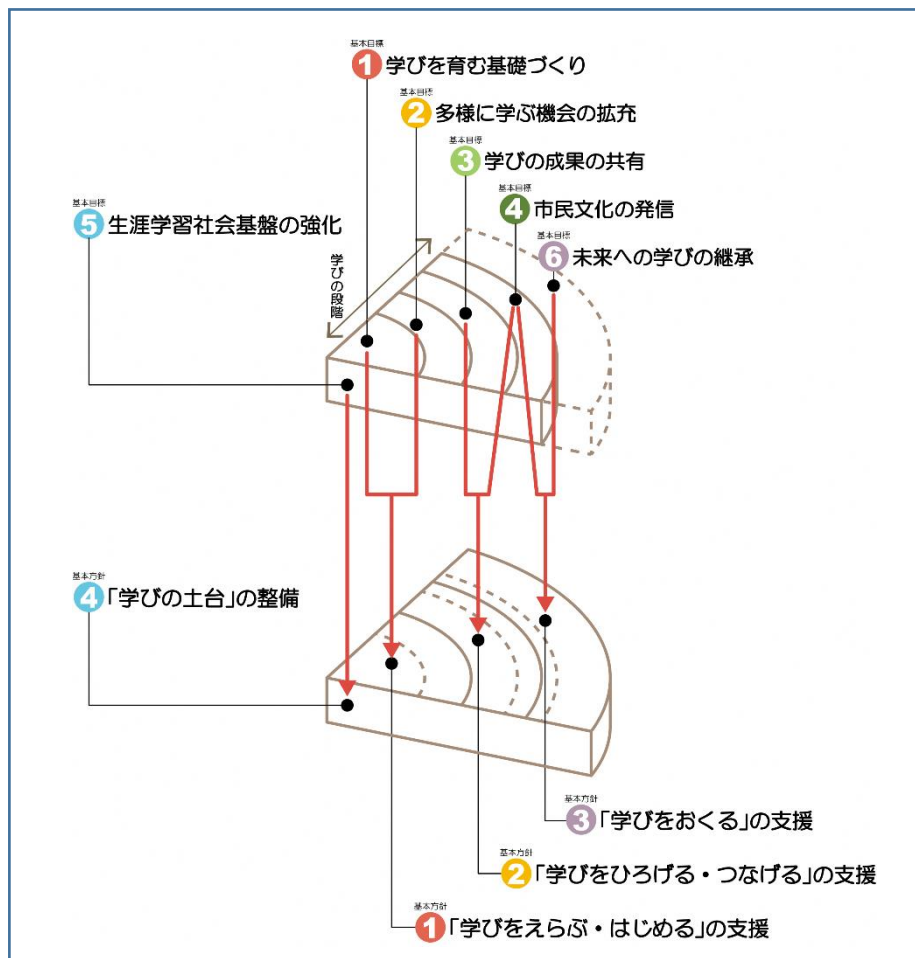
基本目標
1 学びを育む基礎づくり

基本目標
2 多様に学ぶ機会の拡充

基本目標
3 学びの成果の共有

基本目標
4 市民文化の発信

基本目標
5 生涯学習社会基盤の強化

基本目標
6 未来への学びの継承

学びの段階

基本方針
4「学びの土台」の整備

基本方針
3「学びをおくる」の支援

基本方針
2「学びをひろげる・つなげる」の支援

基本方針
1「学びをえらぶ・はじめる」の支援